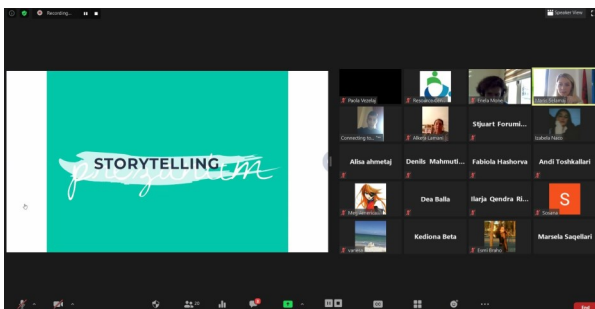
Recording...

Speaker View

STORYTELLING
forum

Paula Vezeleg
Resoalcoc.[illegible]
Enela Mone
Lluis Solano
Connecting to...
Alketa Lamani
Stjuart Forumi...
Isabela Neisi
Alisa ahmetaj
Denils Mahmuti...
Fabiola Hashorva
Andi Toshkallari
Meg.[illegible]
Dea Balla
Ilarja Qendra Ri...
S
Sosshe
varieta
Kediona Beta
Eomi Braho
Marsela Saqellari

End